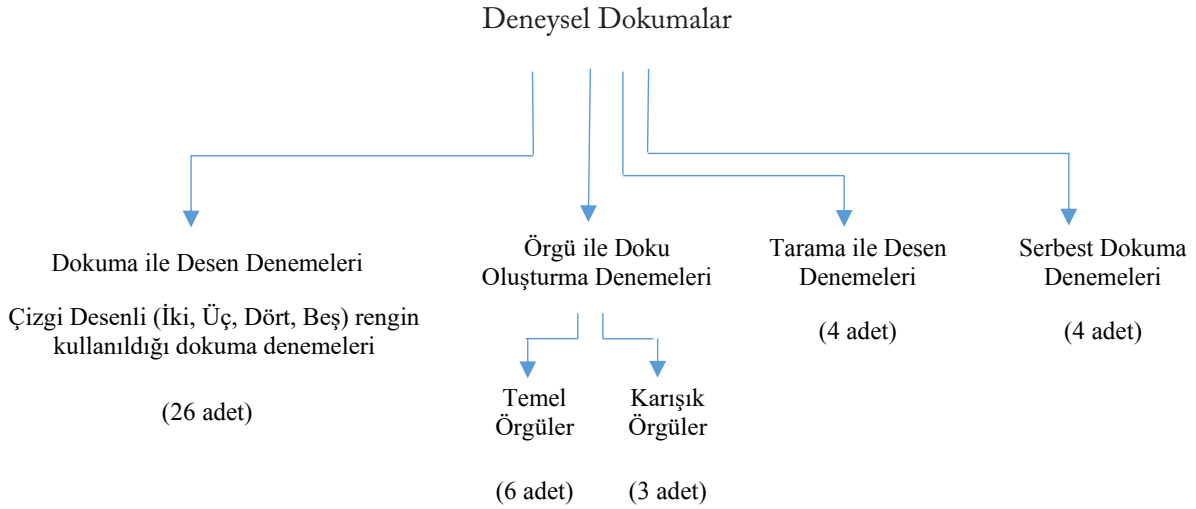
Deneysel Dokumalar

Dokuma ile Desen Denemeleri

Çizgi Desenli (İki, Üç, Dört, Beş) rengin kullanıldığı dokuma denemeleri

(26 adet)

Örgü ile Doku Oluşturma Denemeleri

Temel Örgüler

(6 adet)

Karışık Örgüler

(3 adet)

Tarama ile Desen Denemeleri

(4 adet)

Serbest Dokuma Denemeleri

(4 adet)